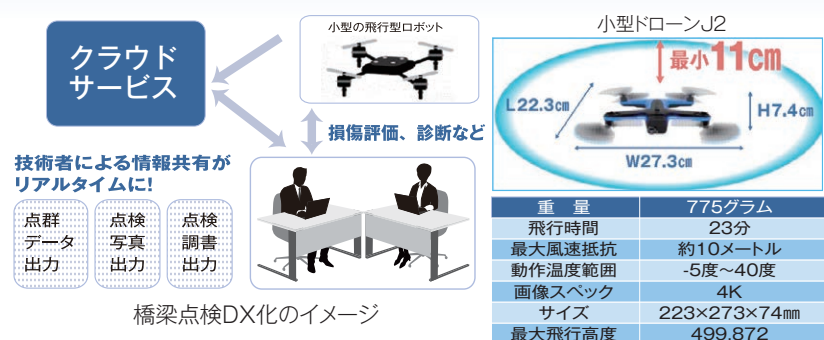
クラウドサービス

小型の飛行型ロボット

損傷評価、診断など

技術者による情報共有がリアルタイムに!

点群データ出力

点検写真出力

点検調書出力

橋梁点検DX化のイメージ

小型ドローンJ2

最小11cm

L22.3cm

H7.4cm

W27.3cm

| 重　量 | 775グラム |
|---|---|
| 飛行時間 | 23分 |
| 最大風速抵抗 | 約10メートル |
| 動作温度範囲 | -5度～40度 |
| 画像スペック | 4K |
| サイズ | 223×273×74㎜ |
| 最大飛行高度 | 499.872 |